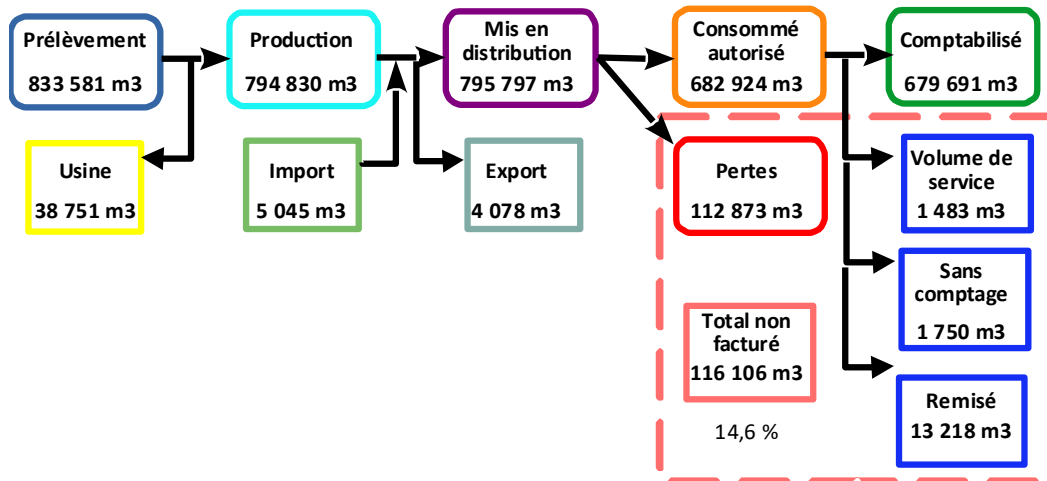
Prélèvement
833 581 m3

Production
794 830 m3

Mis en distribution
795 797 m3

Consommé autorisé
682 924 m3

Comptabilisé
679 691 m3

Usine
38 751 m3

Import
5 045 m3

Export
4 078 m3

Pertes
112 873 m3

Volume de service
1 483 m3

Sans comptage
1 750 m3

Total non facturé
116 106 m3

14,6 %

Remisé
13 218 m3